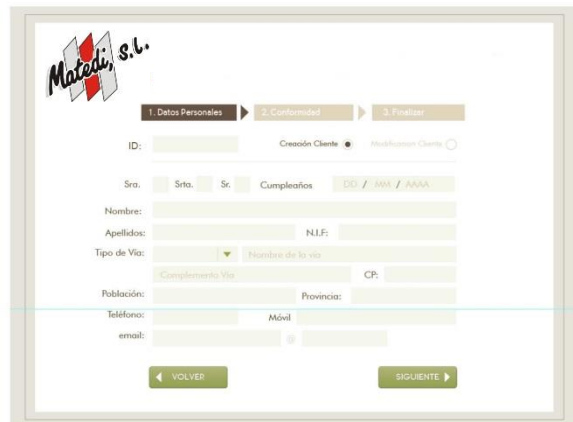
Matedi, S.L.

1. Datos Personales
2. Conformidad
3. Finalizar

ID:
Creación Cliente
Modificacion Cliente

Sra.
Srta.
Sr.
Cumpleaños
DD / MM / AAAA

Nombre:
Apellidos:
N.I.F:
Tipo de Via:
Nombre de la via
Complemento Via
CP:
Población:
Provincia:
Teléfono:
Móvil
email:

VOLVER
SIGUIENTE